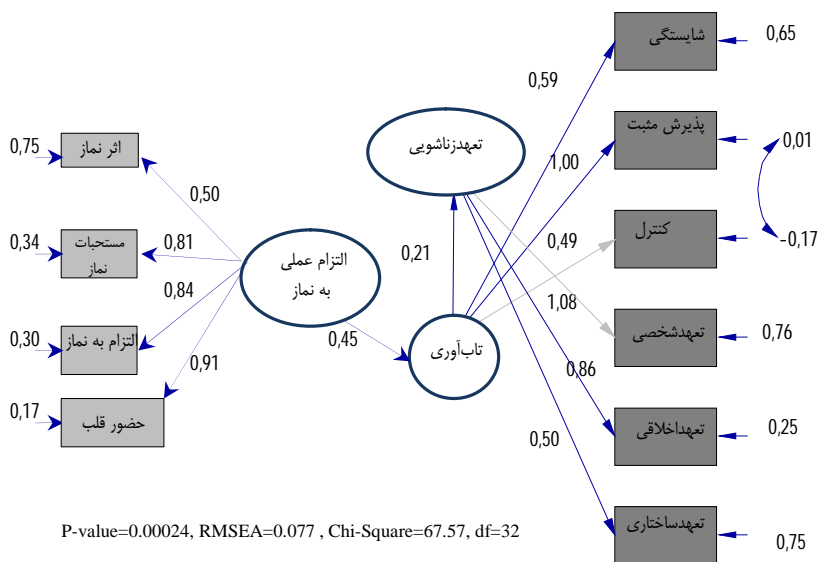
شایستگی
0,65
0,59
پذیرش مثبت
0,01
تعهدناشویی
1,00
0,75
اثر نماز
0,50
کنترل
0,49
-0,17
0,34
مستحبات نماز
0,81
0,21
التزام عملی به نماز
1,08
0,84
تعهدشخصی
0,76
0,30
التزام به نماز
0,45
تاب‌آوری
0,91
0,86
0,17
حضور قلب
تعهداخلاقی
0,25
0,50
تعهدساختاری
P-value=0.00024, RMSEA=0.077 , Chi-Square=67.57, df=32
0,75